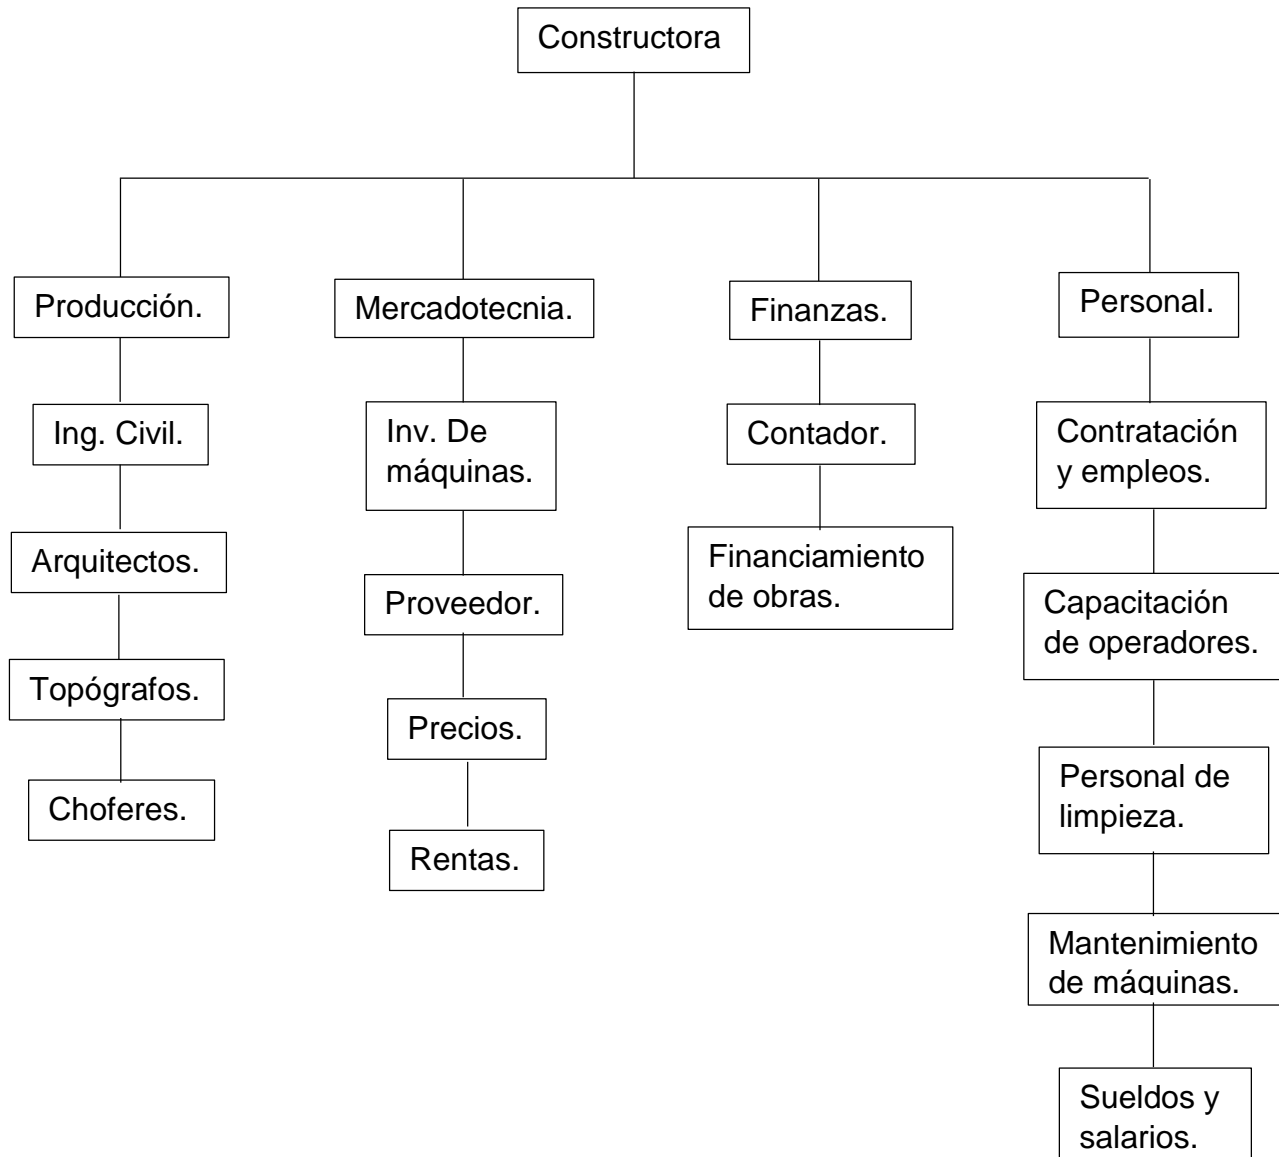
Constructora

Producción.

Ing. Civil.

Arquitectos.

Topógrafos.

Choferes.

Mercadotecnia.

Inv. De máquinas.

Proveedor.

Precios.

Rentas.

Finanzas.

Contador.

Financiamiento de obras.

Personal.

Contratación y empleos.

Capacitación de operadores.

Personal de limpieza.

Mantenimiento de máquinas.

Sueldos y salarios.